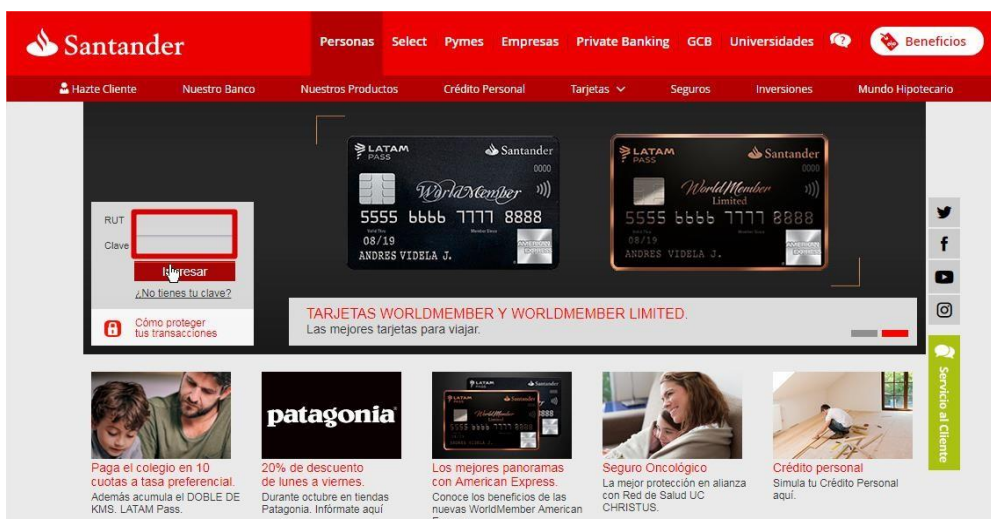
Santander

Personas Select Pymes Empresas Private Banking GCB Universidades Beneficios

Hazte Cliente Nuestro Banco Nuestros Productos Crédito Personal Tarjetas Seguros Inversiones Mundo Hipotecario

RUT
Clave
Ingresar
¿No tienes tu clave?

Cómo proteger tus transacciones

LATAM PASS Santander 0000 WorldMember 5555 6666 7777 8888 08/19 ANDRES VIDELA J.

LATAM PASS Santander 0000 WorldMember Limited 5555 6666 7777 8888 08/19 ANDRES VIDELA J.

TARJETAS WORLDMEMBER Y WORLDMEMBER LIMITED.
Las mejores tarjetas para viajar.

Servicio al Cliente

Paga el colegio en 10 cuotas a tasa preferencial.
Además acumula el DOBLE DE KMS. LATAM Pass.

patagonia
20% de descuento de lunes a viernes.
Durante octubre en tiendas Patagonia. Infórmate aquí

Los mejores panoramas con American Express.
Conoce los beneficios de las nuevas WorldMember American

Seguro Oncológico
La mejor protección en alianza con Red de Salud UC CHRISTUS.

Crédito personal
Simula tu Crédito Personal aquí.